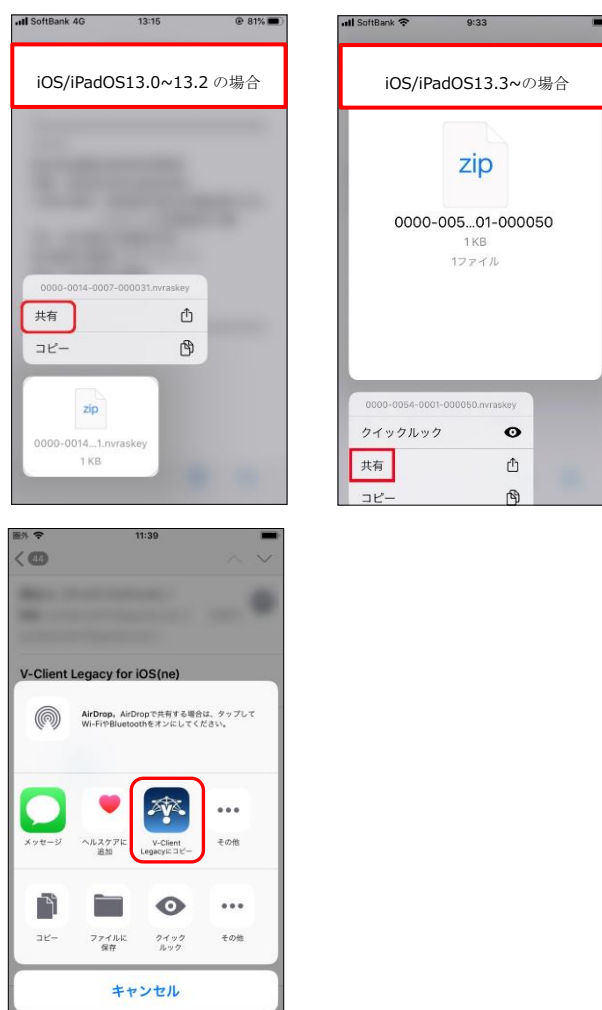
SoftBank 4G 13:15 81%

iOS/iPadOS13.0~13.2 の場合

0000-0014-0007-000031.nvraskey

共有

コピー

zip

0000-0014...1.nvraskey

1 KB

SoftBank 9:33

iOS/iPadOS13.3~の場合

zip

0000-005...01-000050

1 KB

1ファイル

0000-0054-0001-000050.nvraskey

クイックルック

共有

コピー

圏外 11:39

44

V-Client Legacy for iOS(ne)

AirDrop。AirDropで共有する場合は、タップしてWi-FiやBluetoothをオンにしてください。

メッセージ

ヘルスケアに追加

V-Client Legacyにコピー

その他

コピー

ファイルに保存

クイックルック

その他

キャンセル